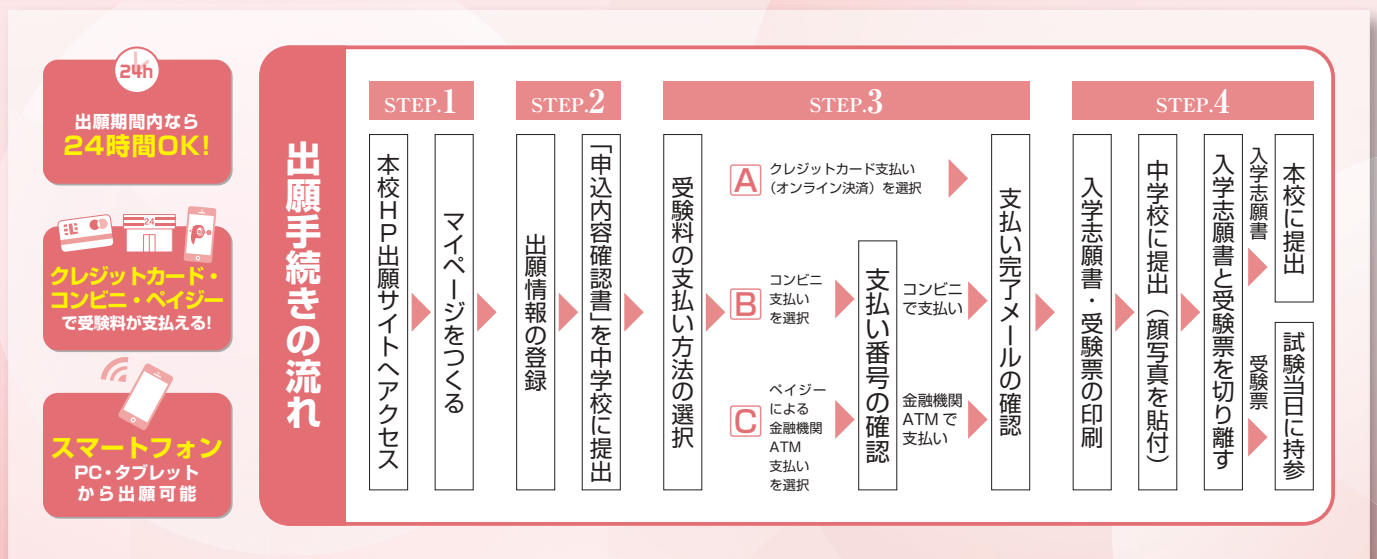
24h
出願期間内なら
24時間OK!

24
クレジットカード・コンビニ・ペイジーで受験料が支払える!

スマートフォン
PC・タブレットから出願可能

出願手続きの流れ

STEP.1
本校HP出願サイトへアクセス
マイページをつくる

STEP.2
出願情報の登録
「申込内容確認書」を中学校に提出

STEP.3
受験料の支払い方法の選択
A クレジットカード支払い（オンライン決済）を選択
B コンビニ支払いを選択
C ペイジーによる金融機関ATM支払いを選択
支払い番号の確認
コンビニで支払い
金融機関ATMで支払い
支払い完了メールの確認

STEP.4
入学志願書・受験票の印刷
中学校に提出（顔写真を貼付）
入学志願書と受験票を切り離す
入学志願書
本校に提出
受験票
試験当日に持参